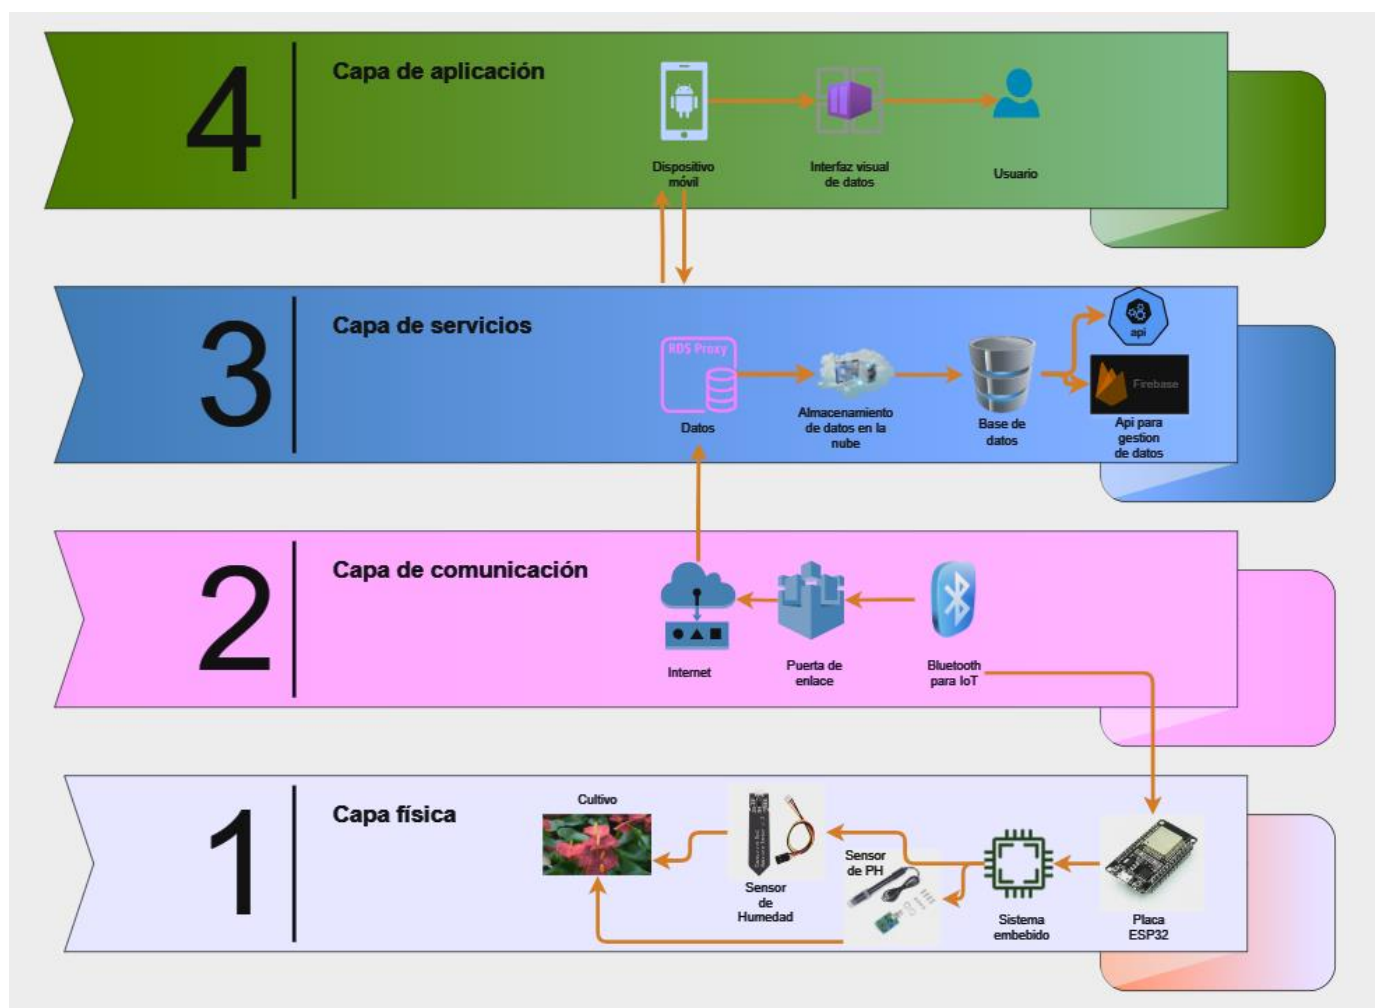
4

Capa de aplicación

Dispositivo móvil

Interfaz visual de datos

Usuario

3

Capa de servicios

RDS Proxy

Datos

Almacenamiento de datos en la nube

Base de datos

api

Firebase

Api para gestion de datos

2

Capa de comunicación

Internet

Puerta de enlace

Bluetooth para IoT

1

Capa física

Cultivo

Sensor de Humedad

Sensor de PH

Sistema embebido

Placa ESP32